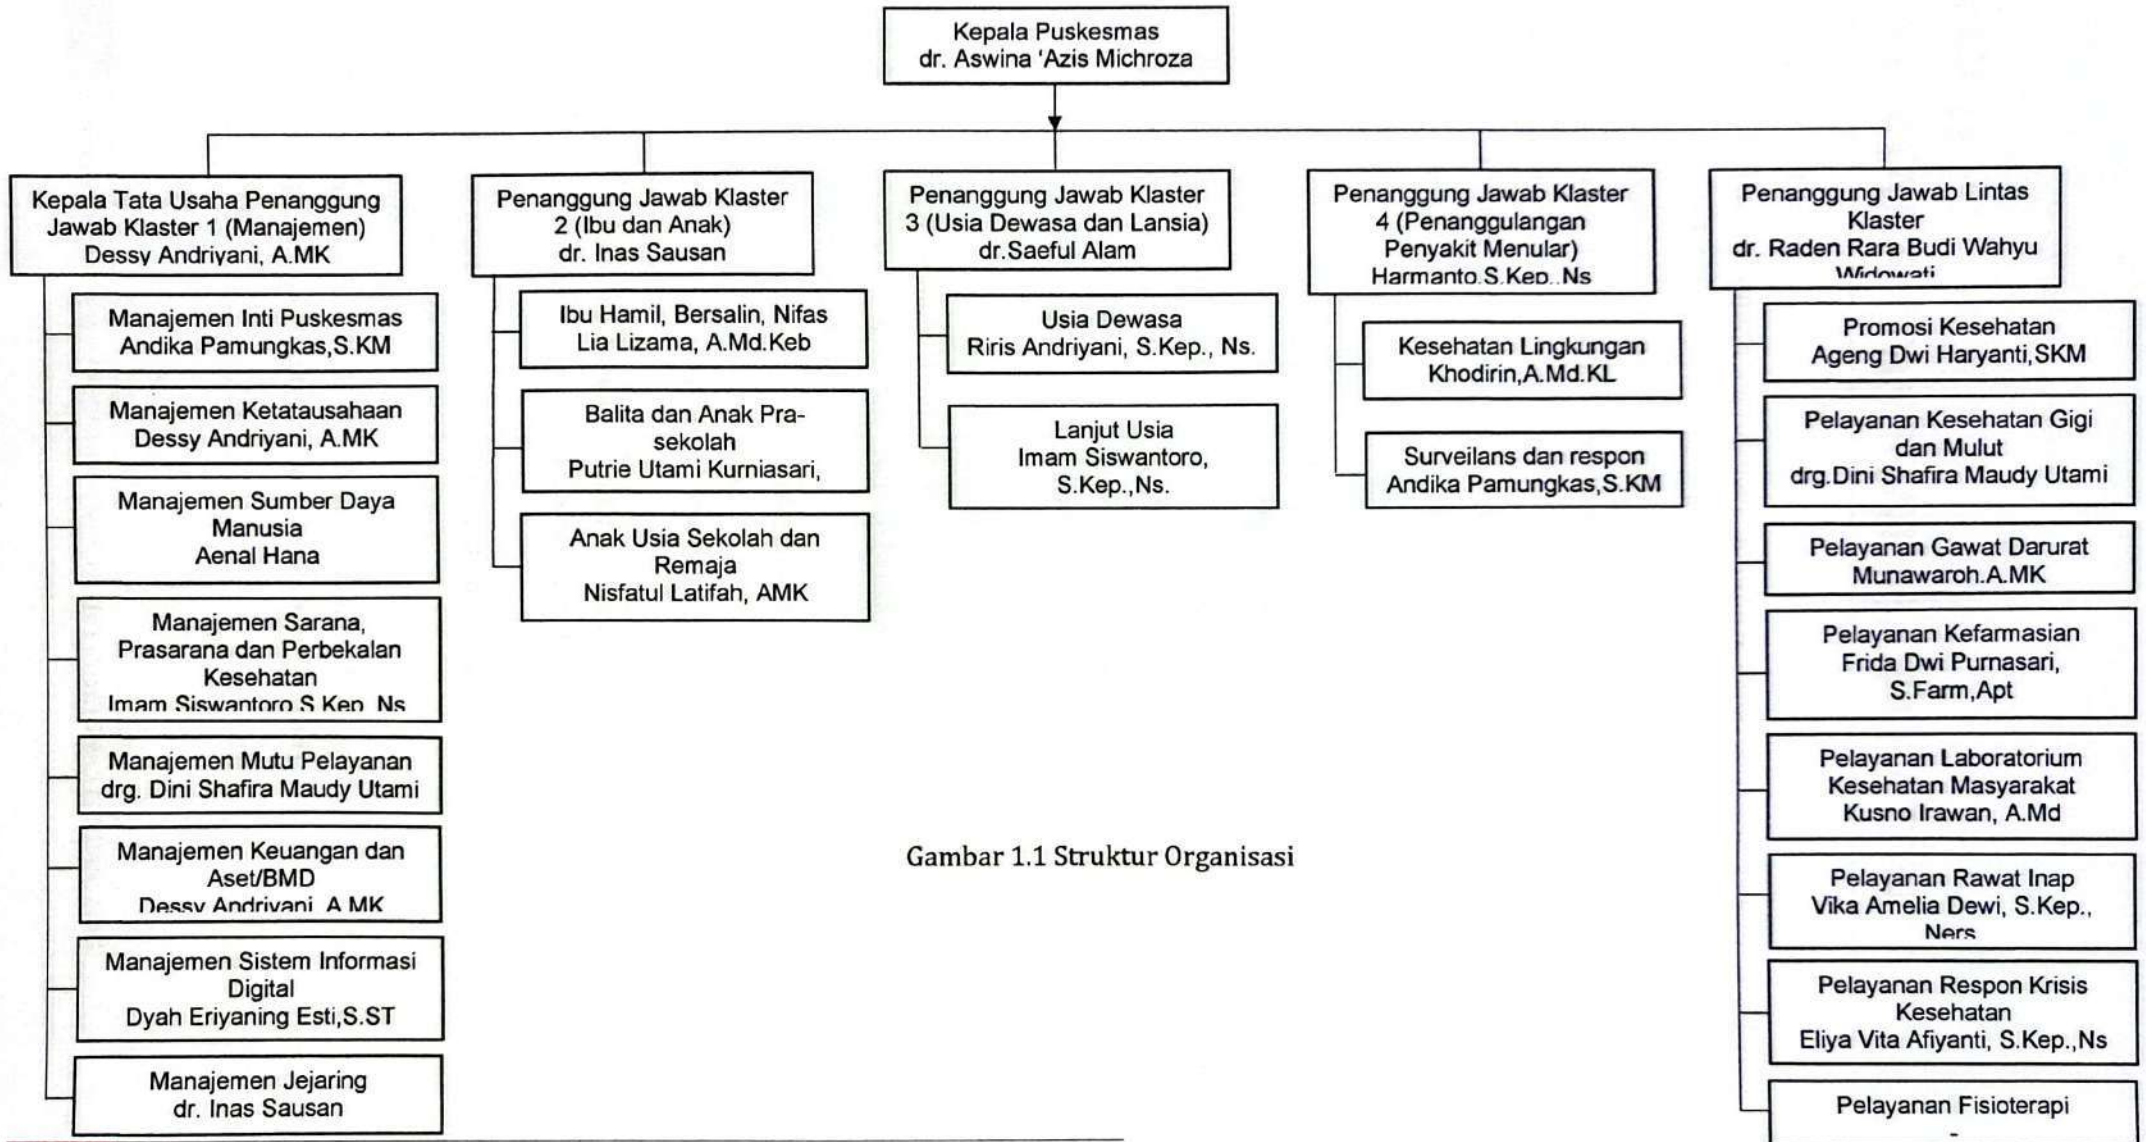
Kepala Puskesmas
dr. Aswina 'Azis Michroza

Kepala Tata Usaha Penanggung Jawab Klaster 1 (Manajemen)
Dessy Andriyani, A.MK

Manajemen Inti Puskesmas
Andika Pamungkas,S.KM

Manajemen Ketatausahaan
Dessy Andriyani, A.MK

Manajemen Sumber Daya Manusia
Aenal Hana

Manajemen Sarana, Prasarana dan Perbekalan Kesehatan
Imam Siswantoro S.Kep. Ns

Manajemen Mutu Pelayanan
drg. Dini Shafira Maudy Utami

Manajemen Keuangan dan Aset/BMD
Dessy Andriyani, A.MK

Manajemen Sistem Informasi Digital
Dyah Eriyaning Esti,S.ST

Manajemen Jejaring
dr. Inas Sausan

Penanggung Jawab Klaster 2 (Ibu dan Anak)
dr. Inas Sausan

Ibu Hamil, Bersalin, Nifas
Lia Lizama, A.Md.Keb

Balita dan Anak Prasekolah
Putrie Utami Kurniasari,

Anak Usia Sekolah dan Remaja
Nisfatul Latifah, AMK

Penanggung Jawab Klaster 3 (Usia Dewasa dan Lansia)
dr.Saeful Alam

Usia Dewasa
Riris Andriyani, S.Kep., Ns.

Lanjut Usia
Imam Siswantoro, S.Kep.,Ns.

Penanggung Jawab Klaster 4 (Penanggulangan Penyakit Menular)
Harmanto.S.Kep.,Ns

Kesehatan Lingkungan
Khodirin,A.Md.KL

Surveilans dan respon
Andika Pamungkas,S.KM

Penanggung Jawab Lintas Klaster
dr. Raden Rara Budi Wahyu Widowati

Promosi Kesehatan
Ageng Dwi Haryanti,SKM

Pelayanan Kesehatan Gigi dan Mulut
drg.Dini Shafira Maudy Utami

Pelayanan Gawat Darurat
Munawaroh.A.MK

Pelayanan Kefarmasian
Frida Dwi Purnasari, S.Farm,Apt

Pelayanan Laboratorium Kesehatan Masyarakat
Kusno Irawan, A.Md

Pelayanan Rawat Inap
Vika Amelia Dewi, S.Kep., Ners

Pelayanan Respon Krisis Kesehatan
Eliya Vita Afiyanti, S.Kep.,Ns

Pelayanan Fisioterapi
-

Gambar 1.1 Struktur Organisasi